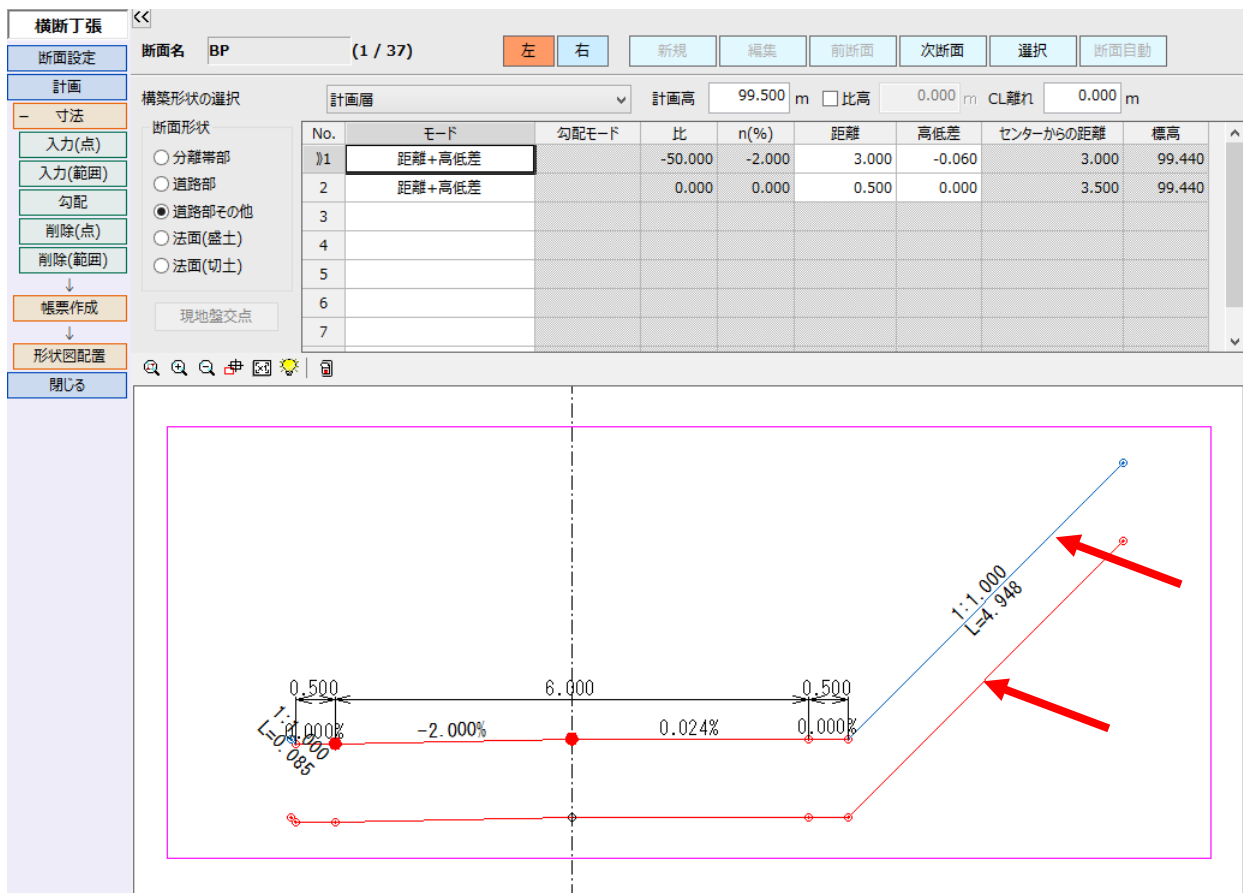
横断丁張
<<
断面設定
計画
− 寸法
入力(点)
入力(範囲)
勾配
削除(点)
削除(範囲)
↓
帳票作成
↓
形状図配置
閉じる

断面名 BP (1 / 37)
左 右 新規 編集 前断面 次断面 選択 断面自動

構築形状の選択 計画層 計画高 99.500 m □比高 0.000 m CL離れ 0.000 m

断面形状
○分離帯部
○道路部
◉道路部その他
○法面(盛土)
○法面(切土)
現地盤交点

| No. | モード | 勾配モード | 比 | n(%) | 距離 | 高低差 | センターからの距離 | 標高 |
|---|---|---|---|---|---|---|---|---|
| 》1 | 距離+高低差 | | -50.000 | -2.000 | 3.000 | -0.060 | 3.000 | 99.440 |
| 2 | 距離+高低差 | | 0.000 | 0.000 | 0.500 | 0.000 | 3.500 | 99.440 |
| 3 | | | | | | | | |
| 4 | | | | | | | | |
| 5 | | | | | | | | |
| 6 | | | | | | | | |
| 7 | | | | | | | | |

0.500 6.000 0.500
1:1.000
L=0.085
0.000%
-2.000%
0.024%
0.000%
1:1.000
L=4.948